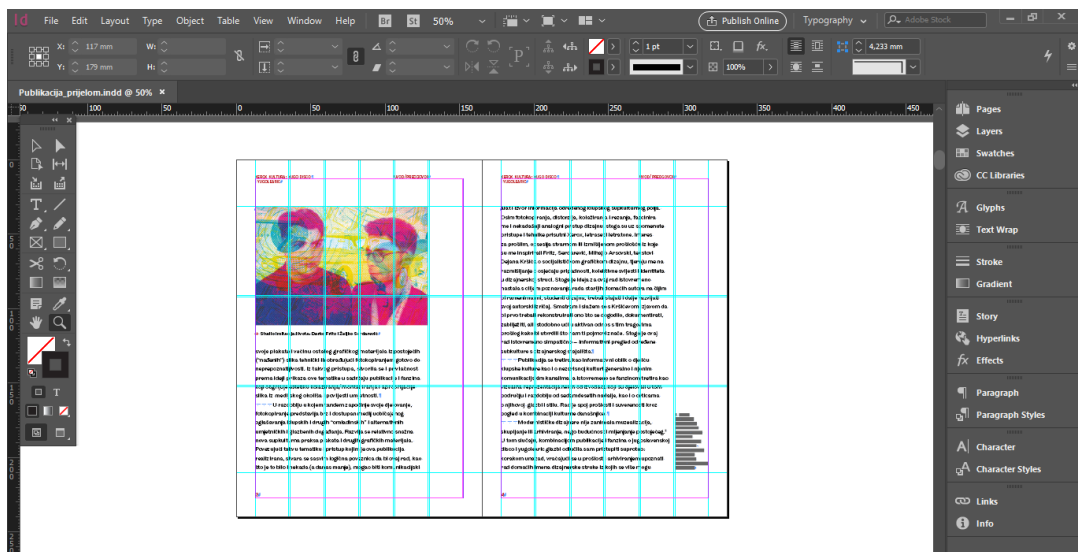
Id File Edit Layout Type Object Table View Window Help Br St 50%

Publish Online Typography Adobe Stock

X: 117 mm W:
Y: 179 mm H:

1 pt
100%
4,233 mm

Publikacija_prijelom.indd @ 50%

100 50 0 50 100 150 200 250 300 350 400 450

XEROX KULTURA - KAKO ZNAČI? XEROX PREZASHOVEI
"XEROLOGIJA"

XEROX KULTURA - KAKO ZNAČI? XEROX PREZASHOVEI
"XEROLOGIJA"

Pages
Layers
Swatches
CC Libraries
Glyphs
Text Wrap
Stroke
Gradient
Story
Hyperlinks
Effects
Paragraph
Paragraph Styles
Character
Character Styles
Links
Info